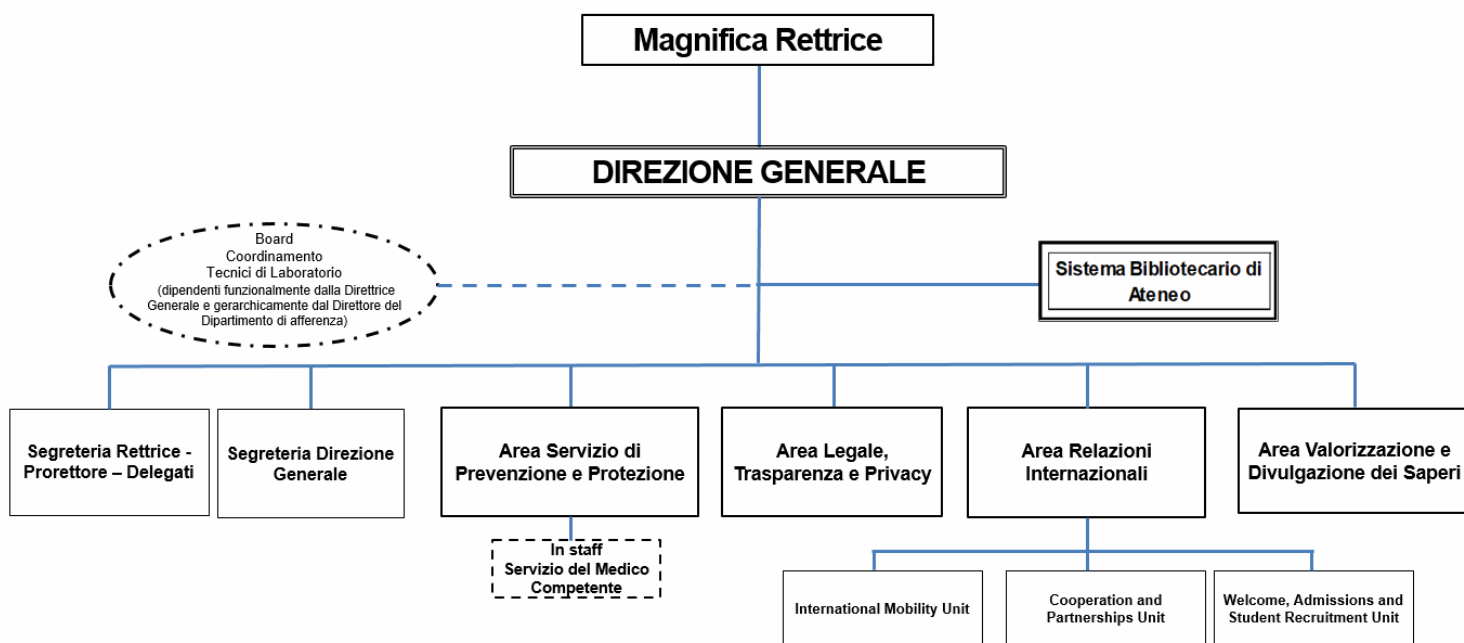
Magnifica Rettrice

DIREZIONE GENERALE

Board
Coordinamento
Tecnici di Laboratorio
(dipendenti funzionalmente dalla Direttrice Generale e gerarchicamente dal Direttore del Dipartimento di afferenza)

Sistema Bibliotecario di Ateneo

Segreteria Rettrice - Prorettore – Delegati

Segreteria Direzione Generale

Area Servizio di Prevenzione e Protezione

In staff
Servizio del Medico Competente

Area Legale, Trasparenza e Privacy

Area Relazioni Internazionali

International Mobility Unit

Cooperation and Partnerships Unit

Welcome, Admissions and Student Recruitment Unit

Area Valorizzazione e Divulgazione dei Saperi